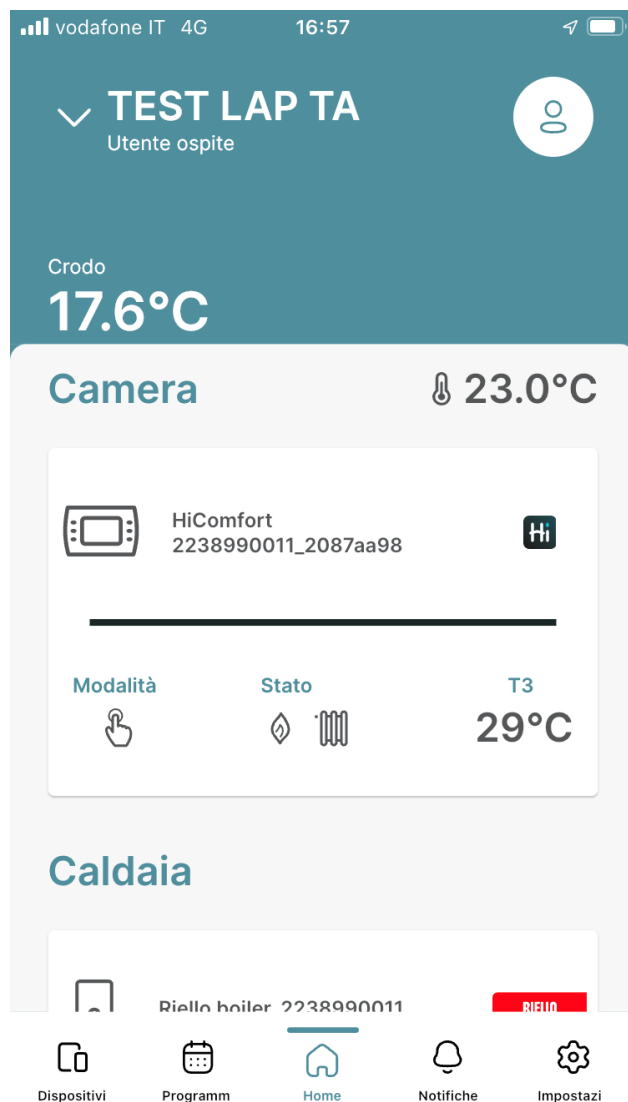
vodafone IT 4G 16:57

TEST LAP TA
Utente ospite

Crodo
17.6°C

Camera
23.0°C

HiComfort
2238990011_2087aa98

Hi

Modalità
Stato
T3
29°C

Caldaia

Riello boiler_2238990011
RIELLO

Dispositivi
Programm
Home
Notifiche
Impostazi